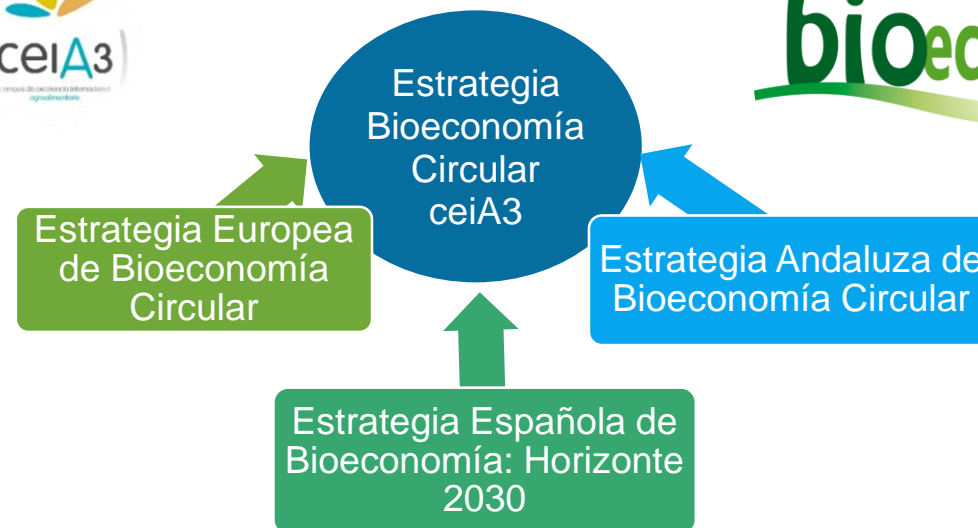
ceiA3
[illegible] campus de excelencia internacional agroalimentario

bioec

Estrategia Bioeconomía Circular ceiA3

Estrategia Europea de Bioeconomía Circular

Estrategia Andaluza de Bioeconomía Circular

Estrategia Española de Bioeconomía: Horizonte 2030